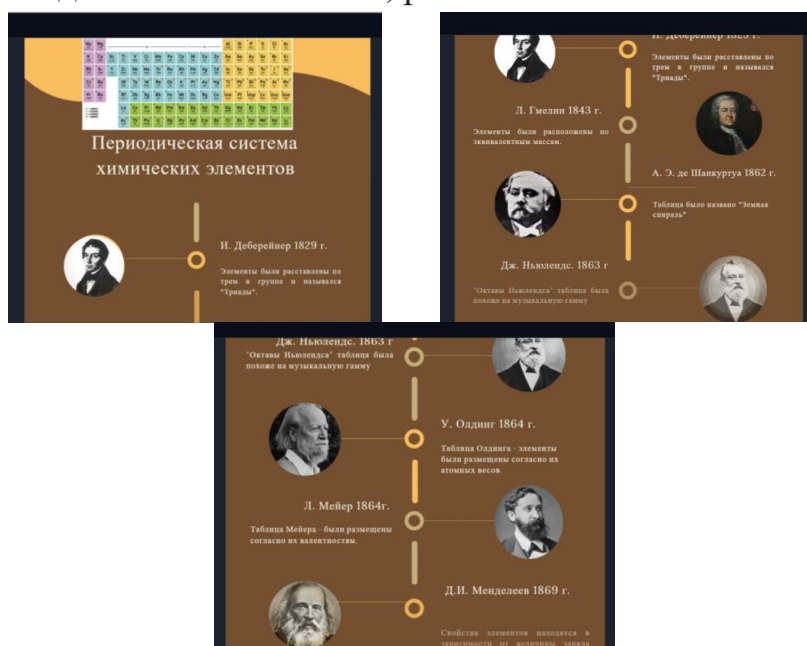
Периодическая система химических элементов

И. Деберейнер 1829 г.

Элементы были расставлены по трем в группе и назывался "Триады".

И. Деберейнер 1829 г.

Элементы были расставлены по трем в группе и назывался "Триады".

Л. Гмелин 1843 г.

Элементы были расположены по эквивалентным массам.

А. Э. де Шанкуртуа 1862 г.

Таблица было названо "Земная спираль"

Дж. Ньюлендс. 1863 г

"Октавы Ньюлендса" таблица была похоже на музыкальную гамму

Дж. Ньюлендс. 1863 г

"Октавы Ньюлендса" таблица была похоже на музыкальную гамму

У. Олдинг 1864 г.

Таблица Олдинга - элементы были размещены согласно их атомных весов.

Л. Мейер 1864г.

Таблица Мейера - были размещены согласно их валентностям.

Д.И. Менделеев 1869 г.

Свойства элементов находятся в зависимости от величины заряда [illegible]